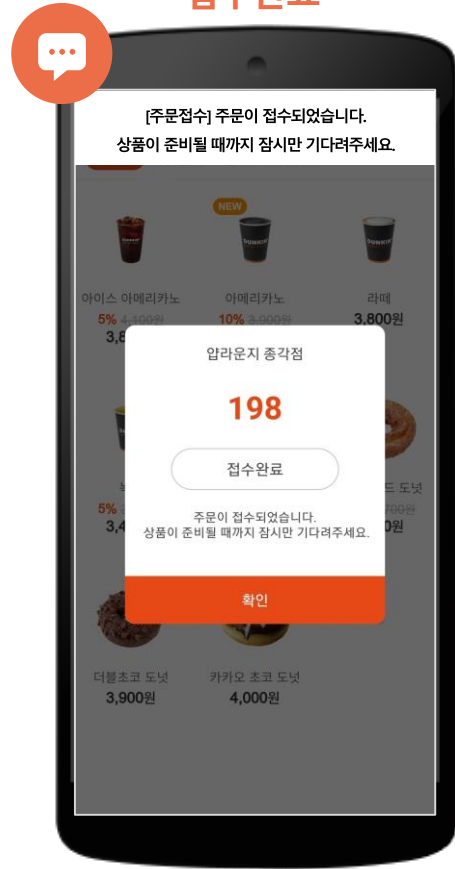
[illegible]

[주문접수] 주문이 접수되었습니다.
상품이 준비될 때까지 잠시만 기다려주세요.

NEW

아이스 아메리카노
5% 4,100원
3,8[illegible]

아메리카노
10% 3,900원

라떼
3,800원

압라운지 종각점

198

접수완료

주문이 접수되었습니다.
상품이 준비될 때까지 잠시만 기다려주세요.

확인

5%
3,4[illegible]

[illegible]드 도넛
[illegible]00원
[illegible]0원

더블초코 도넛
3,900원

카카오 초코 도넛
4,000원